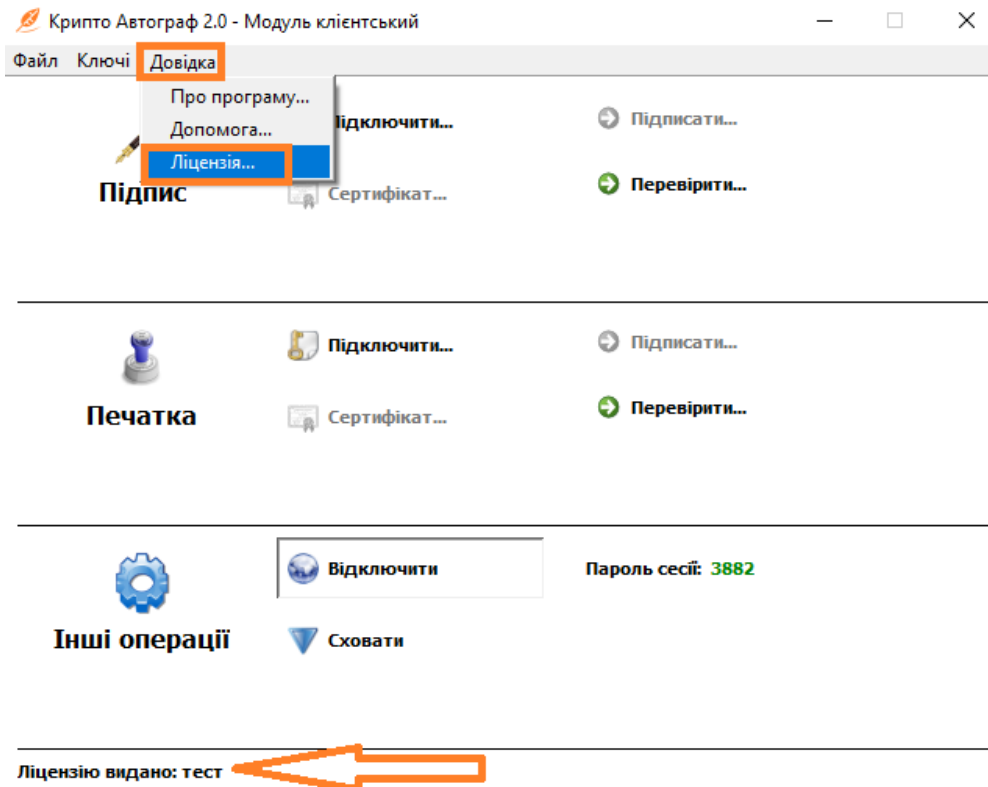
Крипто Автограф 2.0 - Модуль клієнтський

Файл Ключі Довідка

Про програму...
Допомога...
Ліцензія...

Підключити...
Підписати...
Підпис
Сертифікат...
Перевірити...

Підключити...
Підписати...
Печатка
Сертифікат...
Перевірити...

Відключити
Пароль сесії: 3882
Інші операції
Сховати

Ліцензію видано: тест